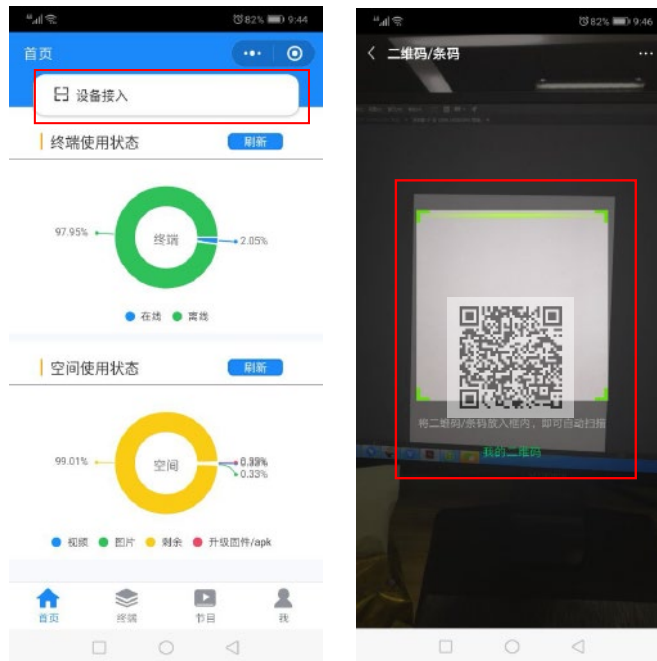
82% 9:44

首页

设备接入

终端使用状态

刷新

97.95%

终端

2.05%

在线 离线

空间使用状态

刷新

99.01%

空间

0.33%

0.33%

0.33%

视频 图片 剩余 升级固件/apk

首页 终端 节目 我

82% 9:46

二维码/条码

将二维码/条码放入框内，即可自动扫描

我的二维码